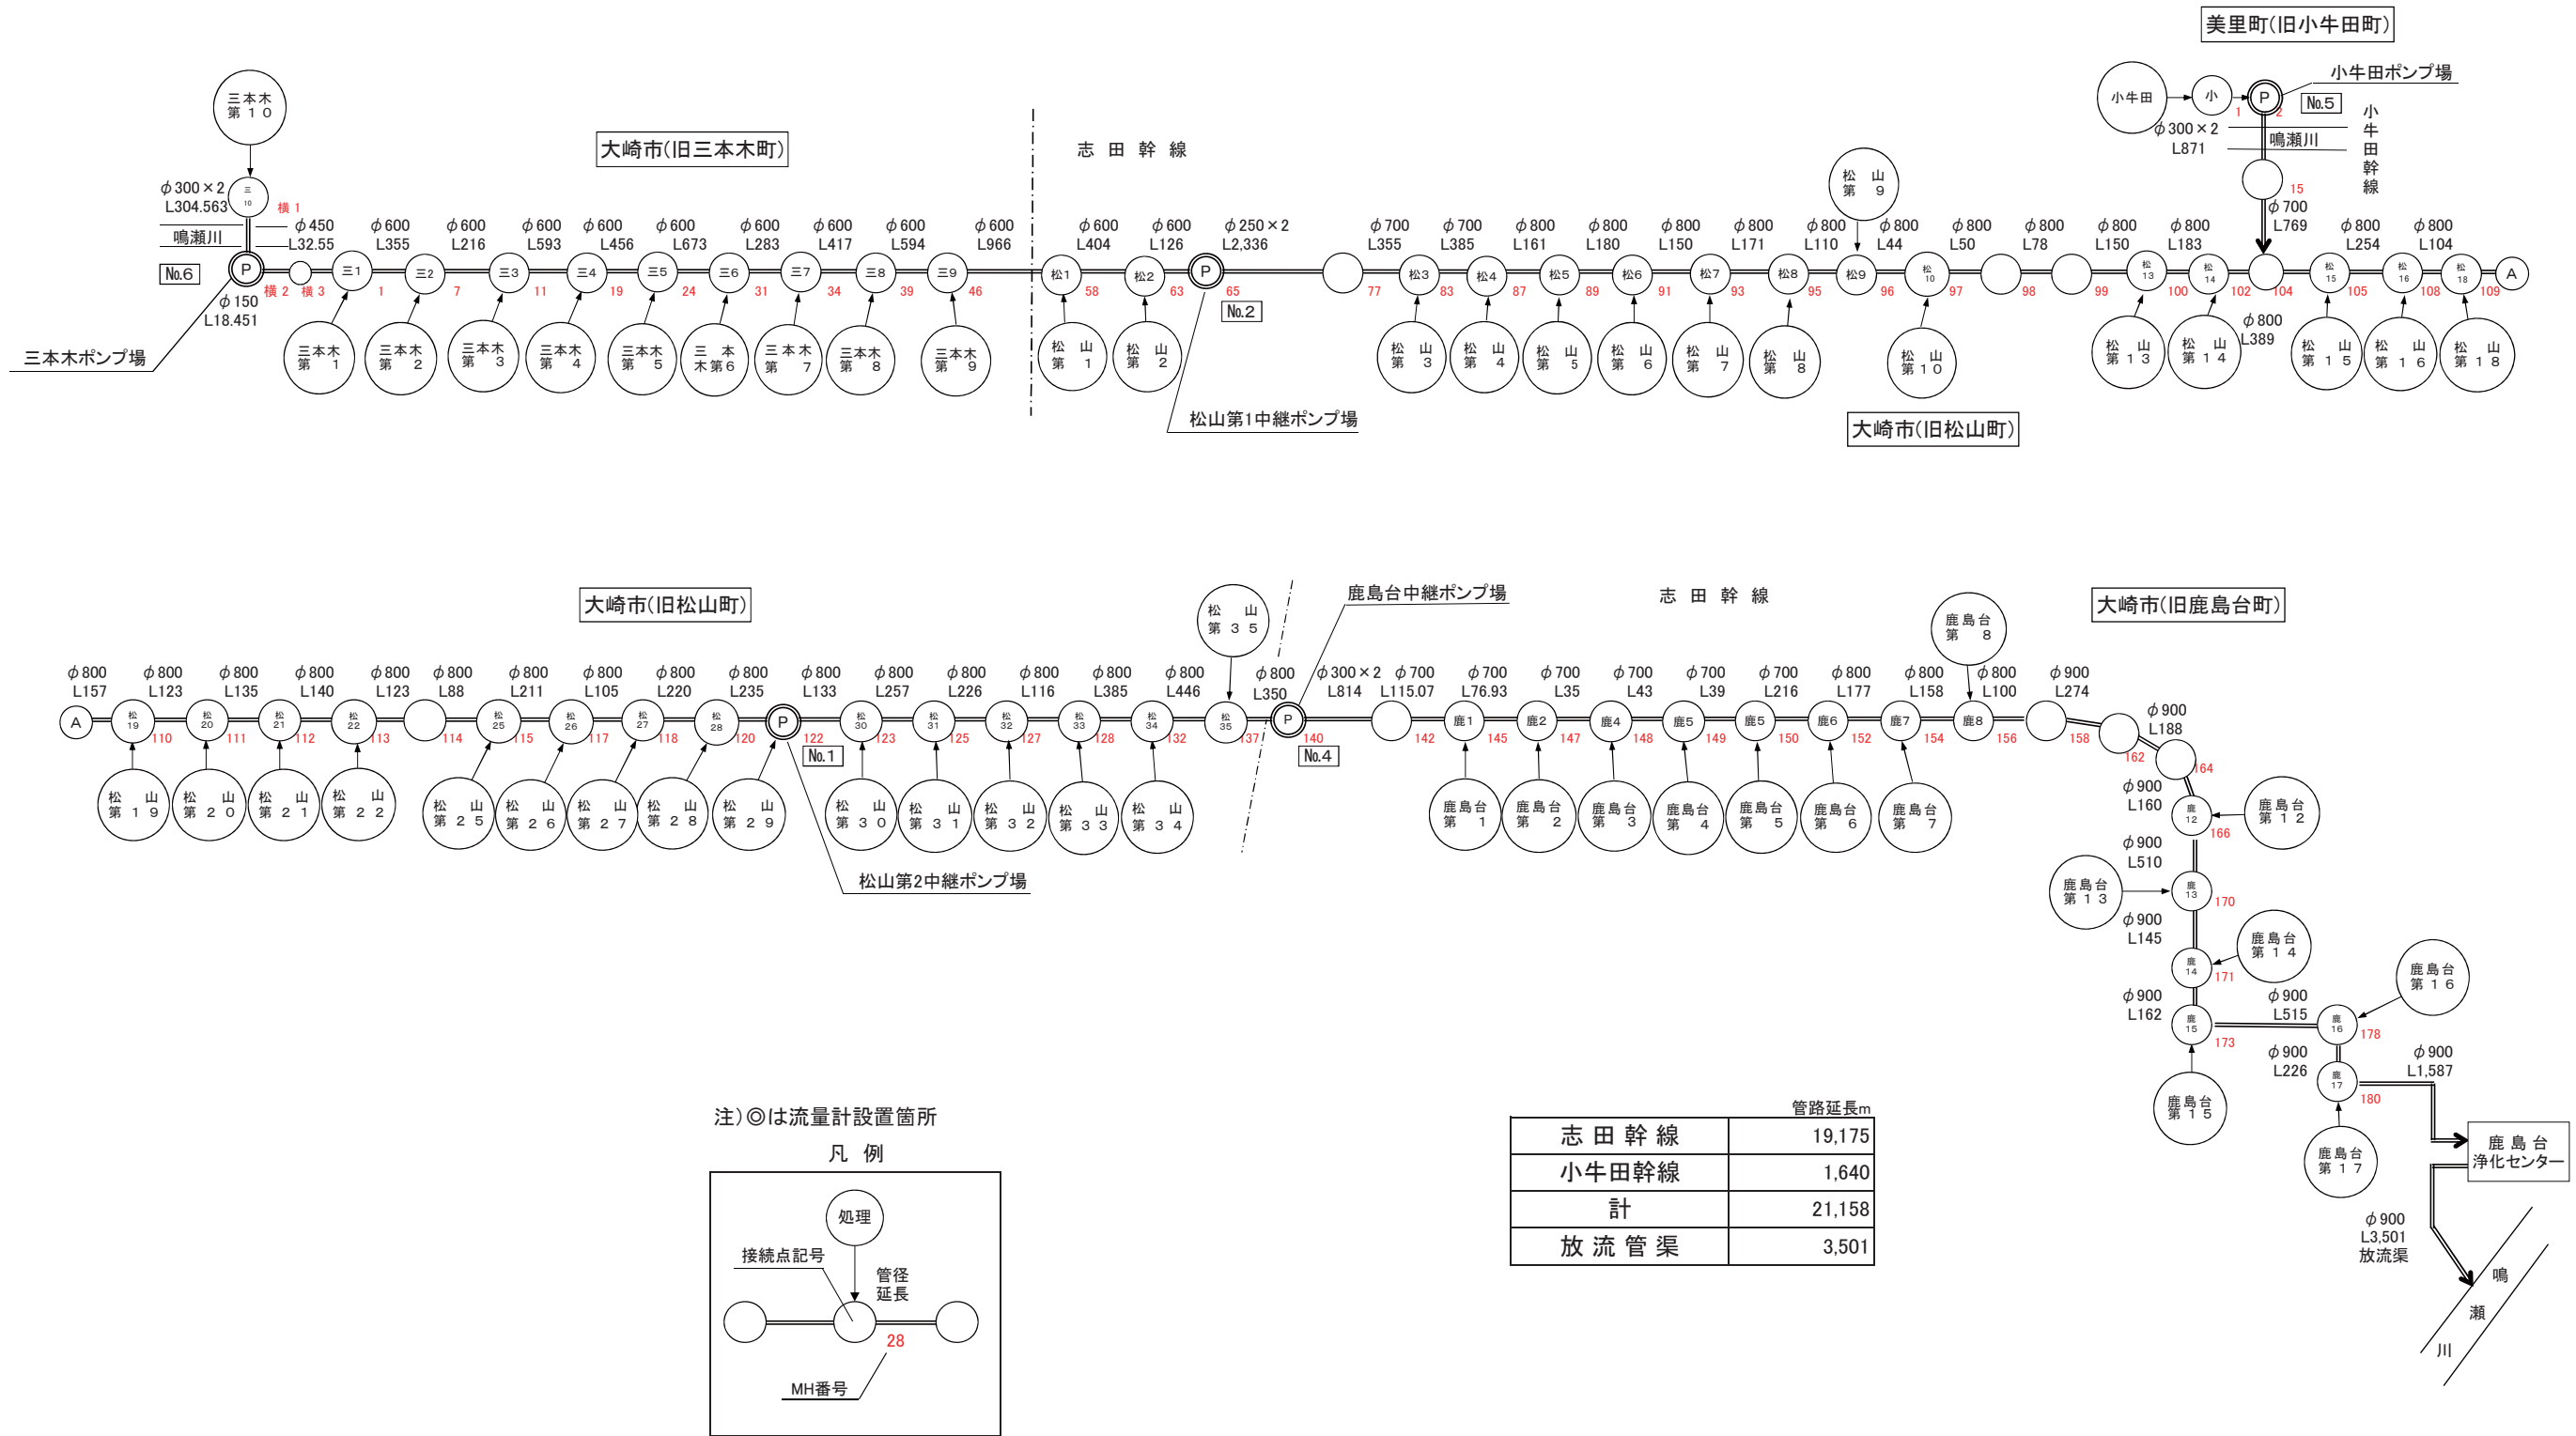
美里町(旧小牛田町)

小牛田ポンプ場

小牛田 小 P No.5

φ300×2
L871

鳴瀬川

小牛田幹線

大崎市(旧三本木町)

志田幹線

三本木
第10

φ300×2
L304.563

横1

鳴瀬川

No.6

P 横2 横3

φ150
L18.451

三本木ポンプ場

φ450 L32.55
φ600 L355
φ600 L216
φ600 L593
φ600 L456
φ600 L673
φ600 L283
φ600 L417
φ600 L594
φ600 L966
φ600 L404
φ600 L126
φ250×2 L2,336
φ700 L355
φ700 L385
φ800 L161
φ800 L180
φ800 L150
φ800 L171
φ800 L110
φ800 L44
φ800 L50
φ800 L78
φ800 L150
φ800 L183
φ700 L769
φ800 L254
φ800 L104

三1 1 三2 7 三3 11 三4 19 三5 24 三6 31 三7 34 三8 39 三9 46 松1 58 松2 63 P 65 No.2 77 松3 83 松4 87 松5 89 松6 91 松7 93 松8 95 松9 96 松10 97 98 99 松13 100 松14 102 15 104 松15 105 松16 108 松18 109 A

φ800
L389

三本木第1 三本木第2 三本木第3 三本木第4 三本木第5 三本木第6 三本木第7 三本木第8 三本木第9

松山第1 松山第2

松山第1中継ポンプ場

松山第9

松山第3 松山第4 松山第5 松山第6 松山第7 松山第8 松山第10 松山第13 松山第14 松山第15 松山第16 松山第18

大崎市(旧松山町)

大崎市(旧松山町)

鹿島台中継ポンプ場

志田幹線

大崎市(旧鹿島台町)

松山第35

鹿島台第8

φ800 L157
φ800 L123
φ800 L135
φ800 L140
φ800 L123
φ800 L88
φ800 L211
φ800 L105
φ800 L220
φ800 L235
φ800 L133
φ800 L257
φ800 L226
φ800 L116
φ800 L385
φ800 L446
φ800 L350
φ300×2 L814
φ700 L115.07
φ700 L76.93
φ700 L35
φ700 L43
φ700 L39
φ700 L216
φ800 L177
φ800 L158
φ800 L100
φ900 L274

A 松19 110 松20 111 松21 112 松22 113 114 松25 115 松26 117 松27 118 松28 120 P 122 No.1 松30 123 松31 125 松32 127 松33 128 松34 132 松35 137 P 140 No.4 142 鹿1 145 鹿2 147 鹿4 148 鹿5 149 鹿5 150 鹿6 152 鹿7 154 鹿8 156 158 162 164

φ900
L188

松山第19 松山第20 松山第21 松山第22 松山第25 松山第26 松山第27 松山第28 松山第29 松山第30 松山第31 松山第32 松山第33 松山第34

松山第2中継ポンプ場

鹿島台第1 鹿島台第2 鹿島台第3 鹿島台第4 鹿島台第5 鹿島台第6 鹿島台第7

φ900 L160
鹿12 166
鹿島台第12
φ900 L510
鹿島台第13
鹿13 170
φ900 L145
鹿島台第14
鹿14 171
φ900 L162
鹿15 173
φ900 L515
鹿島台第16
鹿16 178
鹿島台第15
φ900 L226
鹿17 180
φ900 L1,587
鹿島台第17
鹿島台浄化センター
φ900
L3,501
放流渠
鳴瀬川

注)◎は流量計設置箇所

凡例

処理
接続点記号
管径
延長
28
MH番号

管路延長m

| | |
|---|---|
| 志田幹線 | 19,175 |
| 小牛田幹線 | 1,640 |
| 計 | 21,158 |
| 放流管渠 | 3,501 |